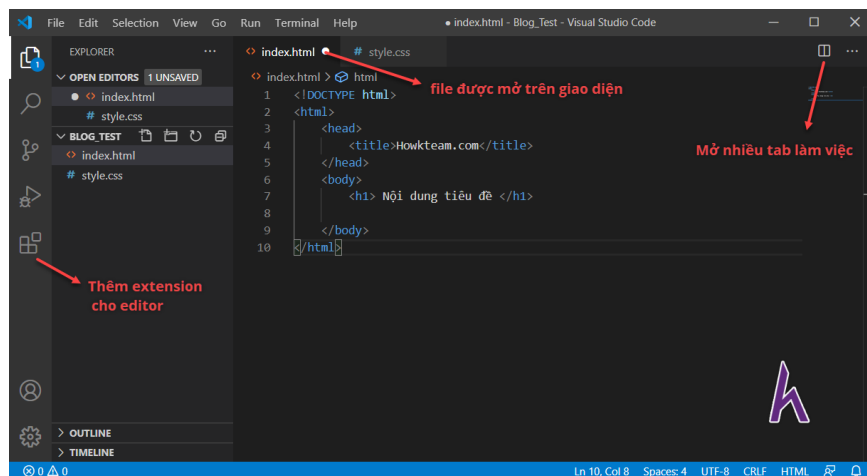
File Edit Selection View Go Run Terminal Help
● index.html - Blog_Test - Visual Studio Code

EXPLORER ...
OPEN EDITORS 1 UNSAVED
● index.html
style.css
BLOG_TEST
index.html
style.css

index.html ● # style.css
index.html > html

1 <!DOCTYPE html>
2 <html>
3 <head>
4 <title>Howkteam.com</title>
5 </head>
6 <body>
7 <h1> Nội dung tiêu đề </h1>
8
9 </body>
10 </html>

file được mở trên giao diện

Mở nhiều tab làm việc

Thêm extension cho editor

> OUTLINE
> TIMELINE

⊗ 0 ⚠ 0 Ln 10, Col 8 Spaces: 4 UTF-8 CRLF HTML